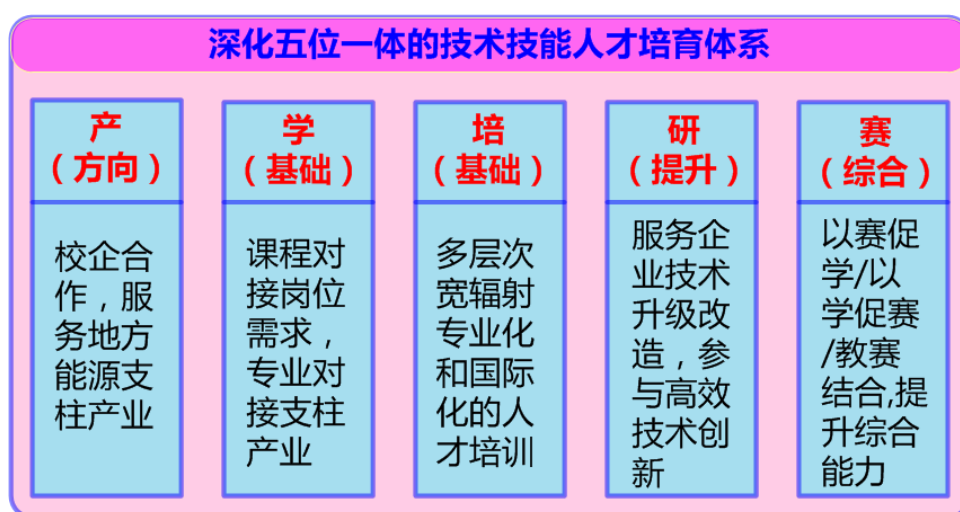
深化五位一体的技术技能人才培育体系

产
（方向）

校企合作，服务地方能源支柱产业

学
（基础）

课程对接岗位需求，专业对接支柱产业

培
（基础）

多层次宽辐射专业化和国际化的人才培训

研
（提升）

服务企业技术升级改造，参与高效技术创新

赛
（综合）

以赛促学/以学促赛/教赛结合,提升综合能力